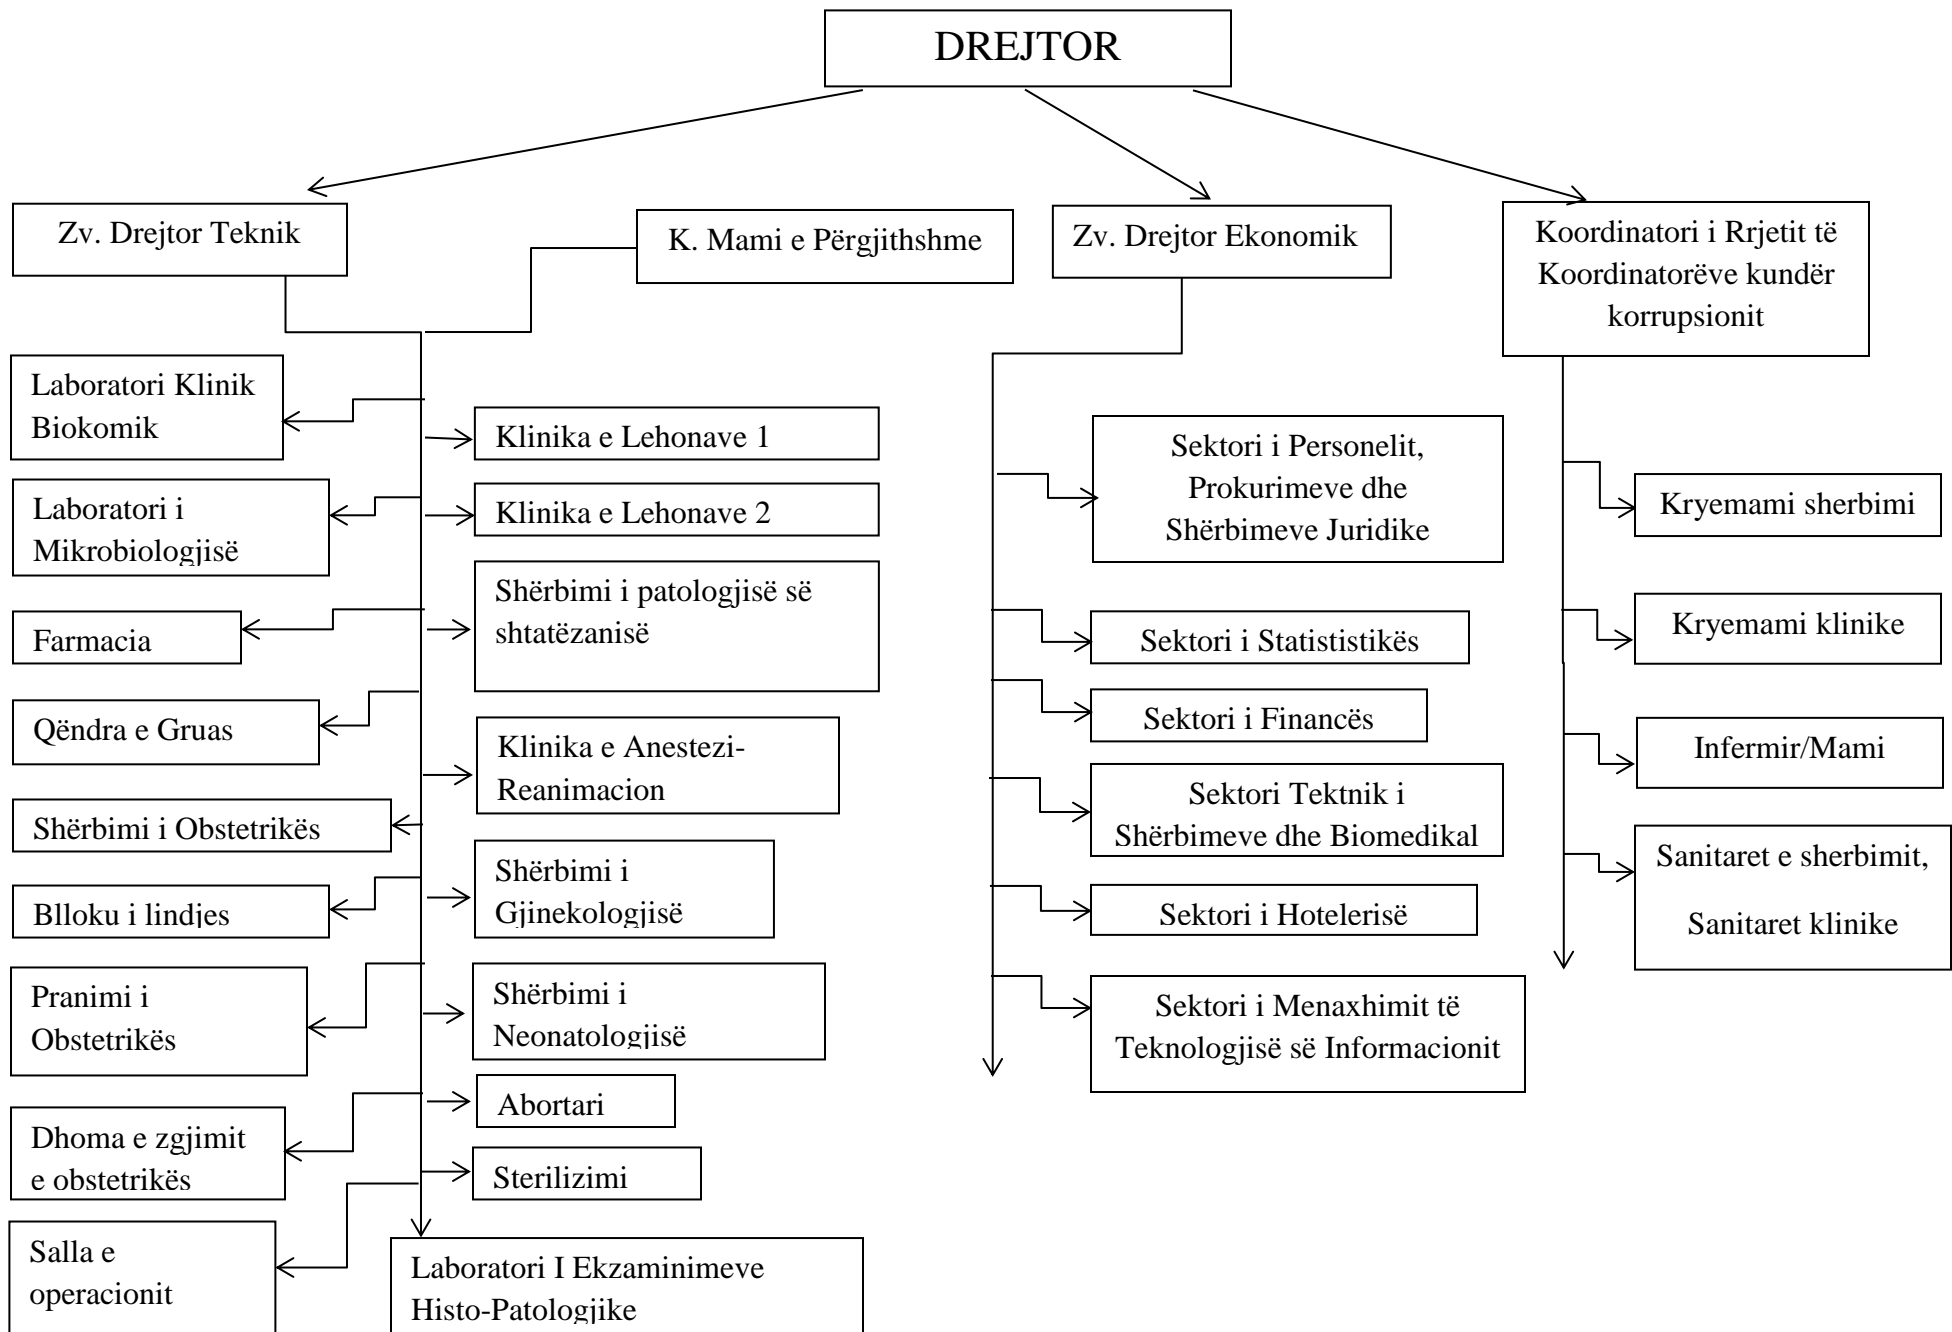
DREJTOR

Zv. Drejtor Teknik

K. Mami e Përgjithshme

Zv. Drejtor Ekonomik

Koordinatori i Rrjetit të Koordinatorëve kundër korrupsionit

Laboratori Klinik Biokomik

Klinika e Lehonave 1

Laboratori i Mikrobiologjisë

Klinika e Lehonave 2

Farmacia

Shërbimi i patologjisë së shtatëzanisë

Qëndra e Gruas

Klinika e Anestezi-Reanimacion

Shërbimi i Obstetrikës

Blloku i lindjes

Shërbimi i Gjinekologjisë

Pranimi i Obstetrikës

Shërbimi i Neonatologjisë

Abortari

Dhoma e zgjimit e obstetrikës

Sterilizimi

Salla e operacionit

Laboratori I Ekzaminimeve Histo-Patologjike

Sektori i Personelit, Prokurimeve dhe Shërbimeve Juridike

Sektori i Statististikës

Sektori i Financës

Sektori Tektnik i Shërbimeve dhe Biomedikal

Sektori i Hotelerisë

Sektori i Menaxhimit të Teknologjisë së Informacionit

Kryemami sherbimi

Kryemami klinike

Infermir/Mami

Sanitaret e sherbimit,

Sanitaret klinike